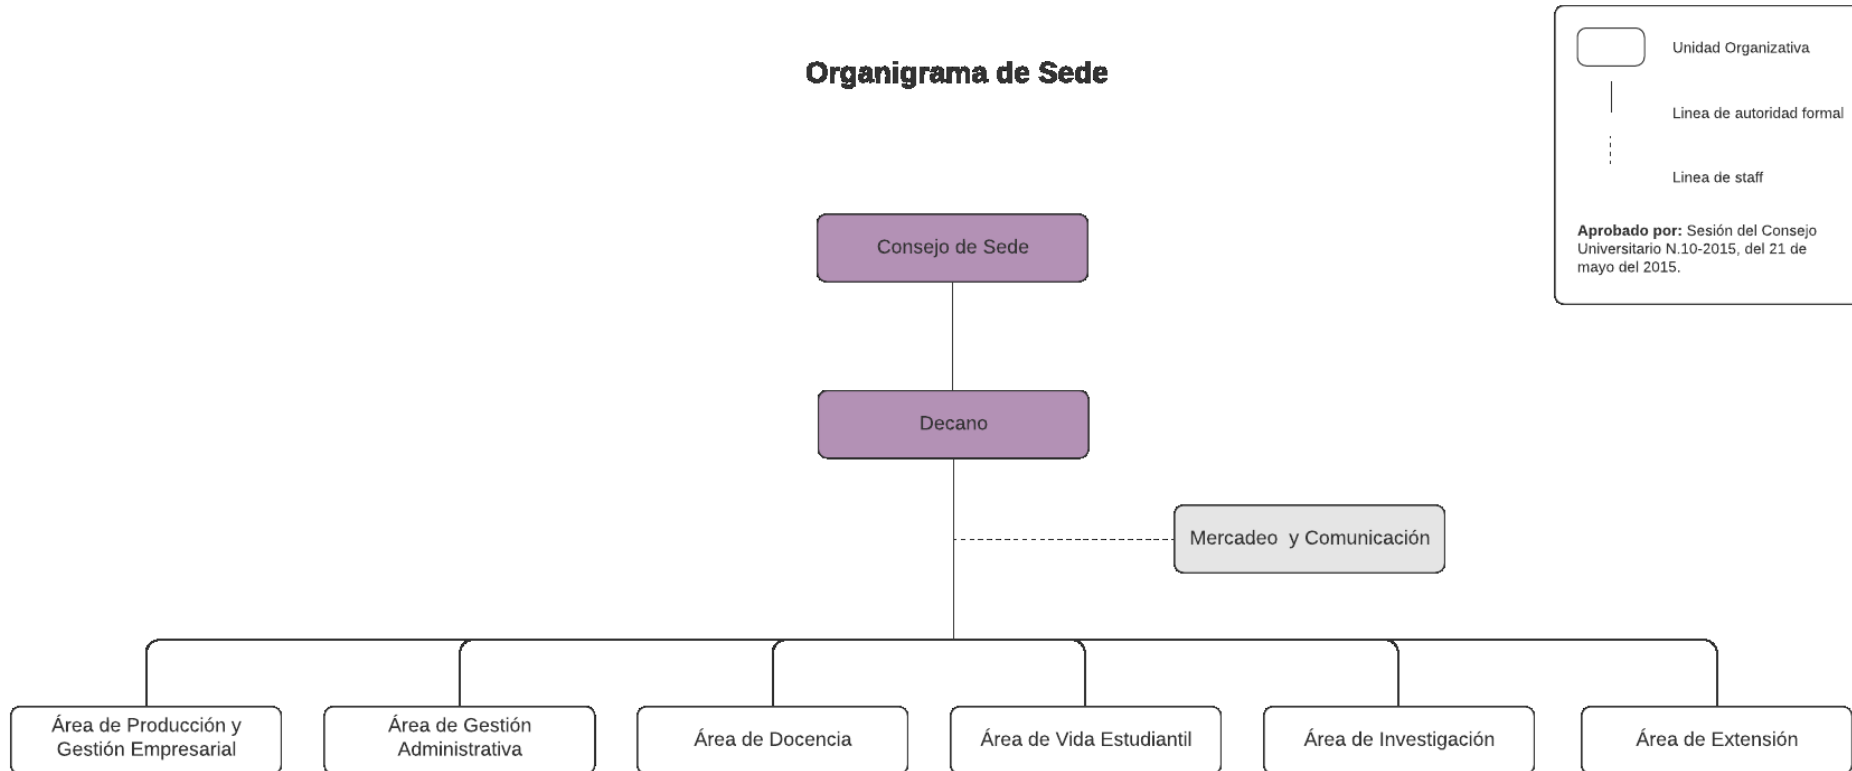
Organigrama de Sede

Unidad Organizativa

Linea de autoridad formal

Linea de staff

**Aprobado por:** Sesión del Consejo Universitario N.10-2015, del 21 de mayo del 2015.

Consejo de Sede

Decano

Mercadeo y Comunicación

Área de Producción y Gestión Empresarial

Área de Gestión Administrativa

Área de Docencia

Área de Vida Estudiantil

Área de Investigación

Área de Extensión